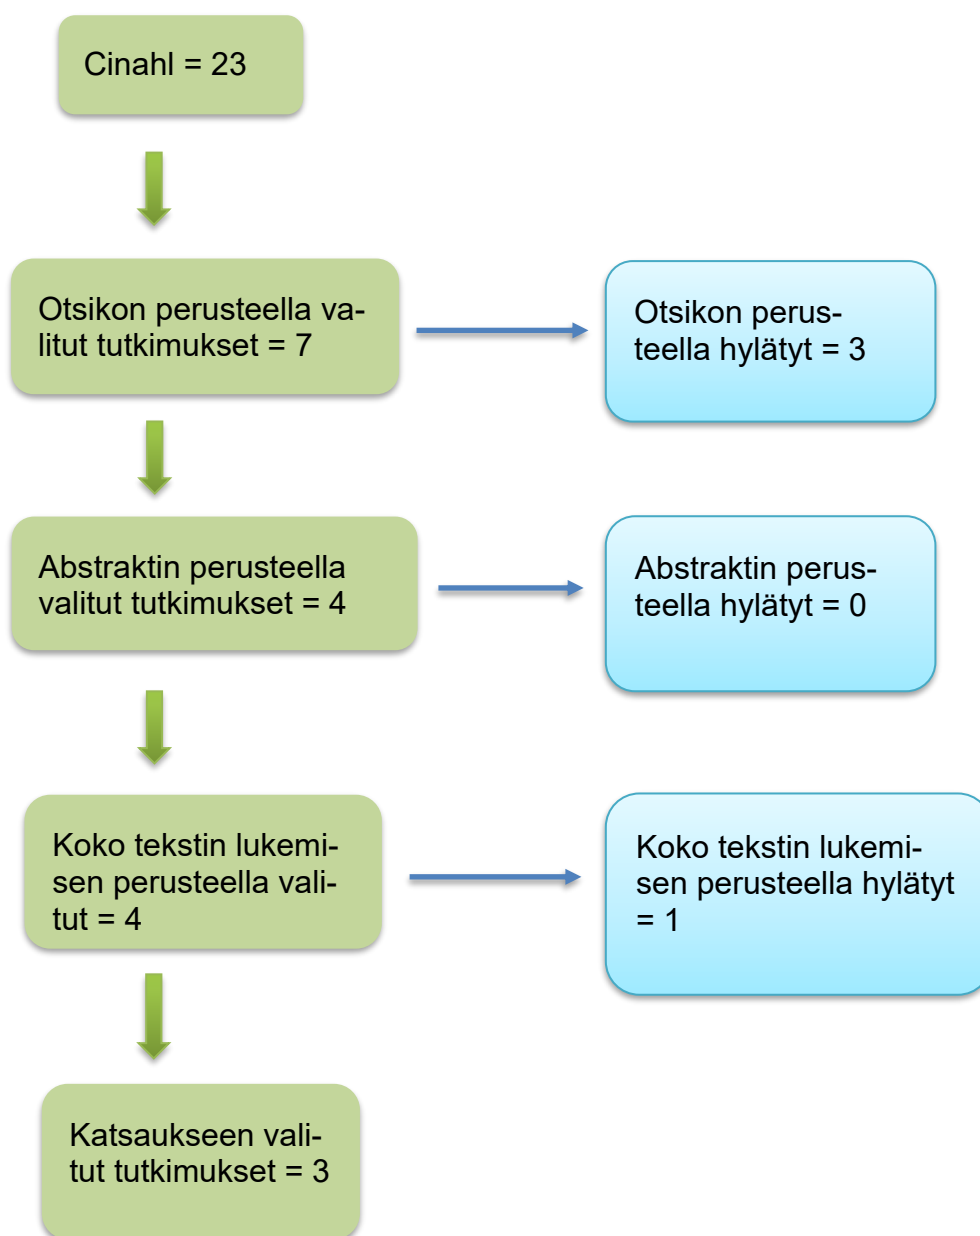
Cinahl = 23

Otsikon perusteella valitut tutkimukset = 7

Otsikon perusteella hylätyt = 3

Abstraktin perusteella valitut tutkimukset = 4

Abstraktin perusteella hylätyt = 0

Koko tekstin lukemisen perusteella valitut = 4

Koko tekstin lukemisen perusteella hylätyt = 1

Katsaukseen valitut tutkimukset = 3